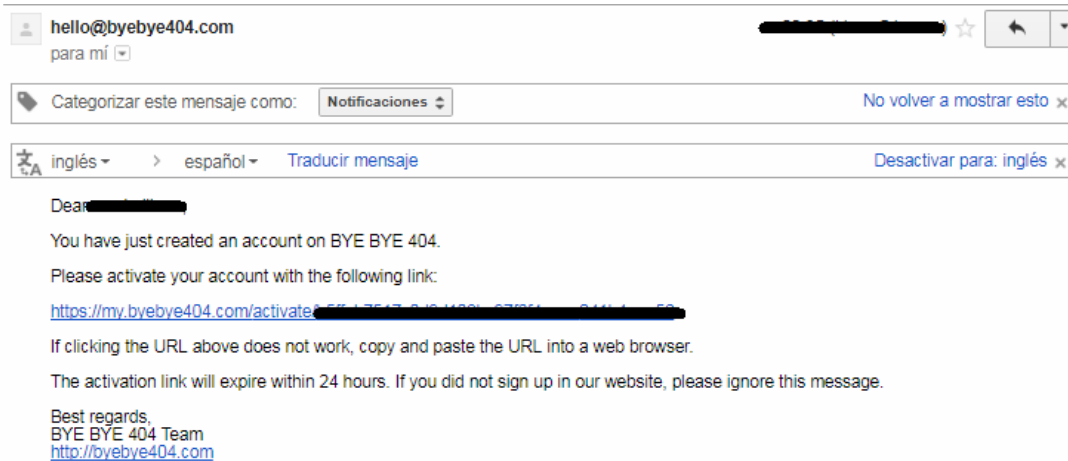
hello@byebye404.com
para mí

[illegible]

Categorizar este mensaje como: Notificaciones

No volver a mostrar esto

inglés › español Traducir mensaje

Desactivar para: inglés

Dear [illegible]

You have just created an account on BYE BYE 404.

Please activate your account with the following link:

https://my.byebye404.com/activate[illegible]

If clicking the URL above does not work, copy and paste the URL into a web browser.

The activation link will expire within 24 hours. If you did not sign up in our website, please ignore this message.

Best regards,
BYE BYE 404 Team
http://byebye404.com